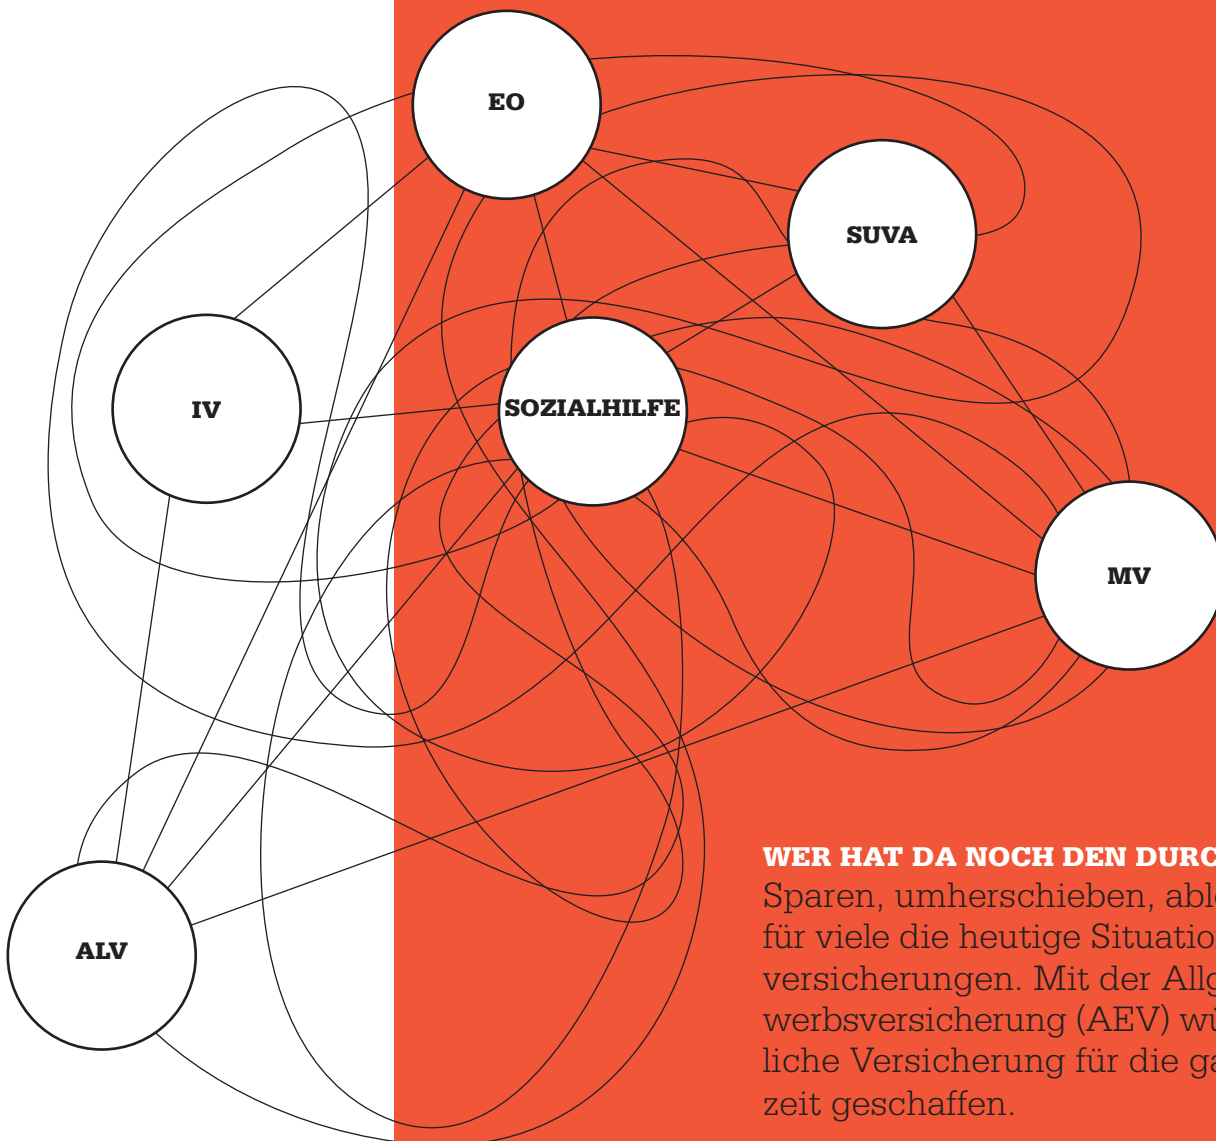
EO

SUVA

IV

SOZIALHILFE

MV

ALV

WER HAT DA NOCH DEN DURC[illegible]
Sparen, umherschieben, abl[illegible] für viele die heutige Situatio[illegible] versicherungen. Mit der Allg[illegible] werbsversicherung (AEV) wü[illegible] liche Versicherung für die ga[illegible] zeit geschaffen.